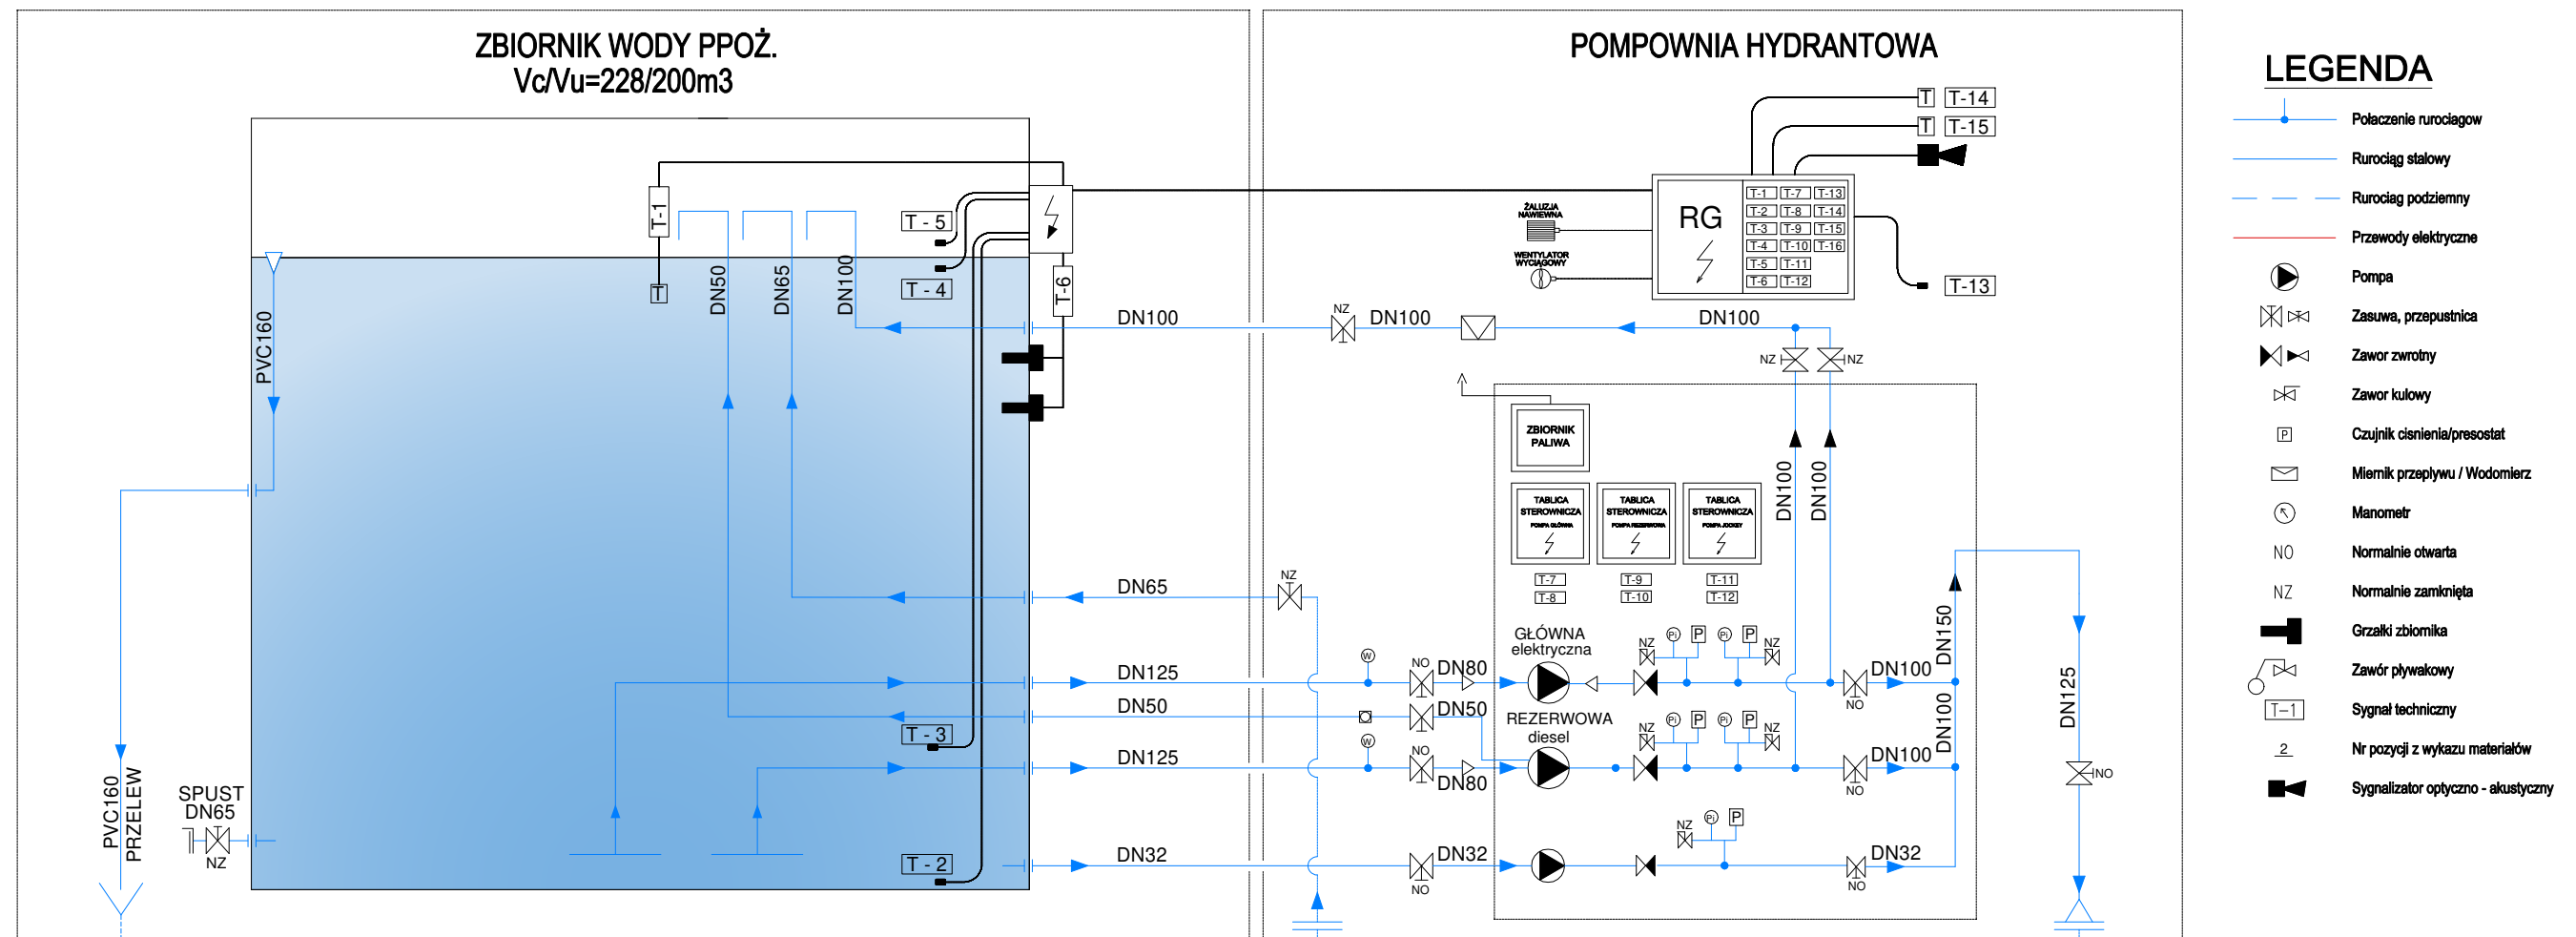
ZBIORNIK WODY PPOŻ.
Vc/Vu=228/200m3

POMPOWNIA HYDRANTOWA

LEGENDA

Połaczenie rurociagow
Rurociąg stalowy
Rurociąg podziemny
Przewody elektryczne
Pompa
Zasuwa, przepustnica
Zawor zwrotny
Zawor kulowy
Czujnik cisnienia/presostat
Miernik przeplywu / Wodomierz
Manometr
NO Normalnie otwarta
NZ Normalnie zamknięta
Grzałki zbiornika
Zawór pływakowy
T-1 Sygnał techniczny
2 Nr pozycji z wykazu materiałów
Sygnalizator optyczno - akustyczny

T-1
T - 5
T - 4
T-6
T - 3
T - 2
DN50
DN65
DN100
PVC160
DN100
DN65
DN125
DN50
DN125
DN32
PVC160 PRZELEW
SPUST DN65
NZ

T-14
T-15
T-13
RG
T-1 T-7 T-13
T-2 T-8 T-14
T-3 T-9 T-15
T-4 T-10 T-16
T-5 T-11
T-6 T-12
ŻALUZJA NAWIEWNA
WENTYLATOR WYCIĄGOWY
NZ DN100
DN100
NZ NZ
ZBIORNIK PALIWA
TABLICA STEROWNICZA POMPA GŁÓWNA
TABLICA STEROWNICZA POMPA REZERWOWA
TABLICA STEROWNICZA POMPA JOCKEY
T-7 T-8
T-9 T-10
T-11 T-12
DN100 DN100
NZ
GŁÓWNA elektryczna
REZERWOWA diesel
NO DN80
DN50
NO DN80
NZ NZ
NZ NZ
NZ
DN100 NO
DN100 NO
DN150
DN100
DN32 NO
DN32 NO
DN125
NO